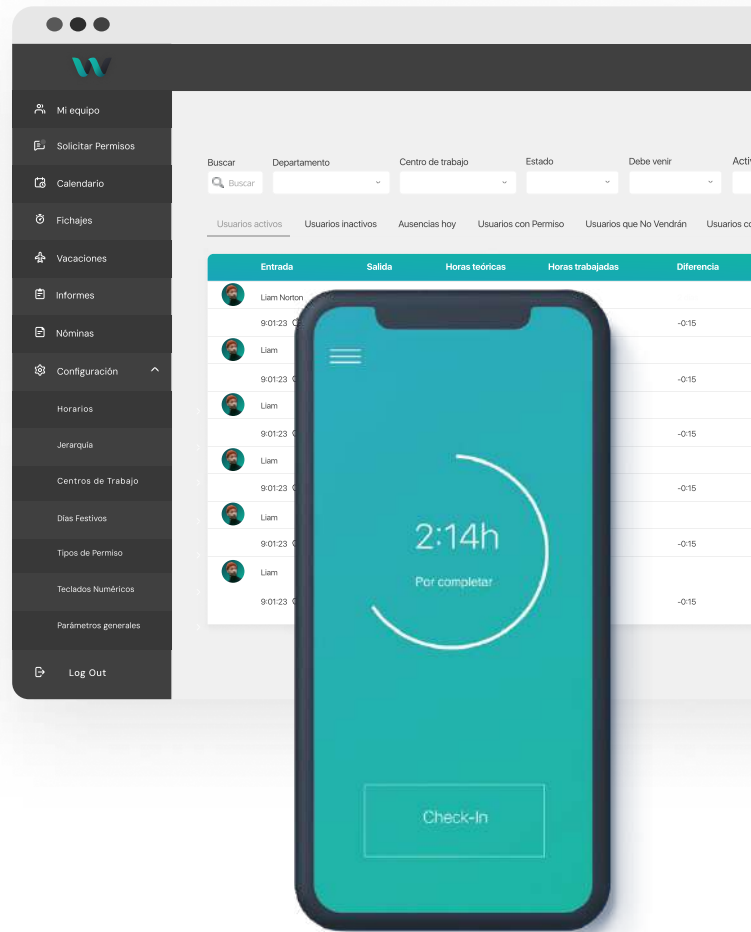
Mi equipo
Solicitar Permisos
Calendario
Fichajes
Vacaciones
Informes
Nóminas
Configuración
Horarios
Jerarquía
Centros de Trabajo
Días Festivos
Tipos de Permiso
Teclados Numéricos
Parámetros generales
Log Out

Buscar
Buscar
Departamento
Centro de trabajo
Estado
Debe venir
Acti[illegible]

Usuarios activos
Usuarios inactivos
Ausencias hoy
Usuarios con Permiso
Usuarios que No Vendrán
Usuarios c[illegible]

| Entrada | Salida | Horas teóricas | Horas trabajadas | Diferencia |
|---|---|---|---|---|
| Liam Norton | | | | |
| 9:01:23 | | | | -0:15 |
| Liam | | | | |
| 9:01:23 | | | | -0:15 |
| Liam | | | | |
| 9:01:23 | | | | -0:15 |
| Liam | | | | |
| 9:01:23 | | | | -0:15 |
| Liam | | | | |
| 9:01:23 | | | | -0:15 |
| Liam | | | | |
| 9:01:23 | | | | -0:15 |

2:14h
Por completar
Check-In